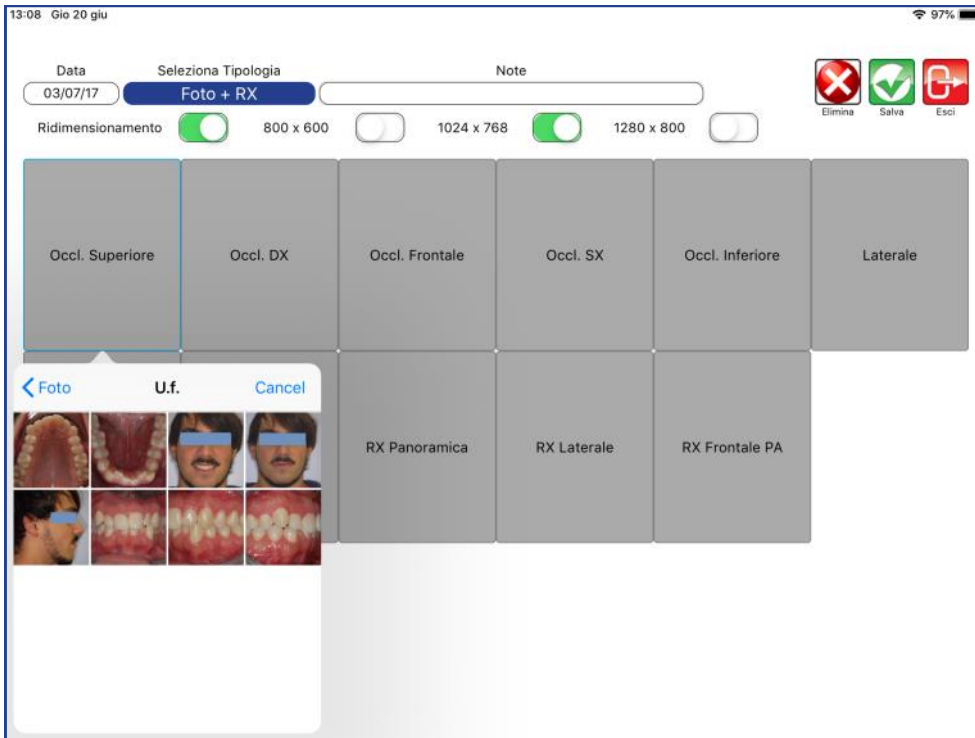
13:08 Gio 20 giu

97%

Data
03/07/17

Seleziona Tipologia
Foto + RX

Note

Elimina Salva Esci

Ridimensionamento 800 x 600 1024 x 768 1280 x 800

| Occl. Superiore | Occl. DX | Occl. Frontale | Occl. SX | Occl. Inferiore | Laterale |
|---|---|---|---|---|---|
| | | RX Panoramica | RX Laterale | RX Frontale PA | |

< Foto U.f. Cancel